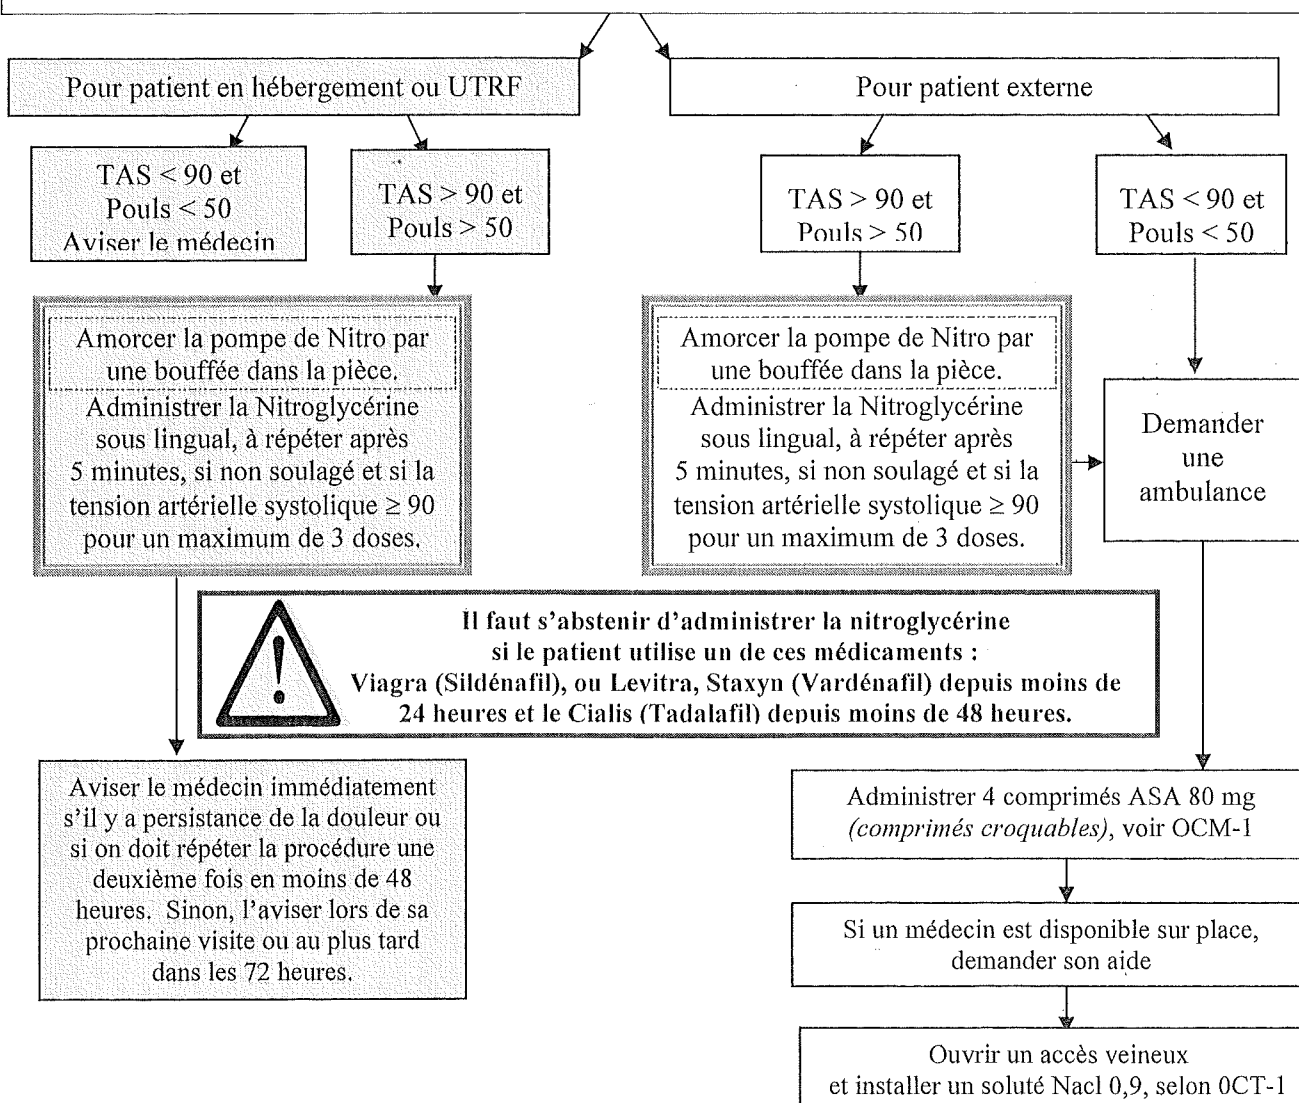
Pour patient en hébergement ou UTRF

TAS < 90 et Pouls < 50 Aviser le médecin

TAS > 90 et Pouls > 50

Amorcer la pompe de Nitro par une bouffée dans la pièce.

Administrer la Nitroglycérine sous lingual, à répéter après 5 minutes, si non soulagé et si la tension artérielle systolique ≥ 90 pour un maximum de 3 doses.

Pour patient externe

TAS > 90 et Pouls > 50

TAS < 90 et Pouls < 50

Amorcer la pompe de Nitro par une bouffée dans la pièce.

Administrer la Nitroglycérine sous lingual, à répéter après 5 minutes, si non soulagé et si la tension artérielle systolique ≥ 90 pour un maximum de 3 doses.

Demander une ambulance

Il faut s'abstenir d'administrer la nitroglycérine si le patient utilise un de ces médicaments : Viagra (Sildénafil), ou Levitra, Staxyn (Vardénafil) depuis moins de 24 heures et le Cialis (Tadalafil) depuis moins de 48 heures.

Aviser le médecin immédiatement s'il y a persistance de la douleur ou si on doit répéter la procédure une deuxième fois en moins de 48 heures. Sinon, l'aviser lors de sa prochaine visite ou au plus tard dans les 72 heures.

Administrer 4 comprimés ASA 80 mg *(comprimés croquables)*, voir OCM-1

Si un médecin est disponible sur place, demander son aide

Ouvrir un accès veineux et installer un soluté Nacl 0,9, selon 0CT-1